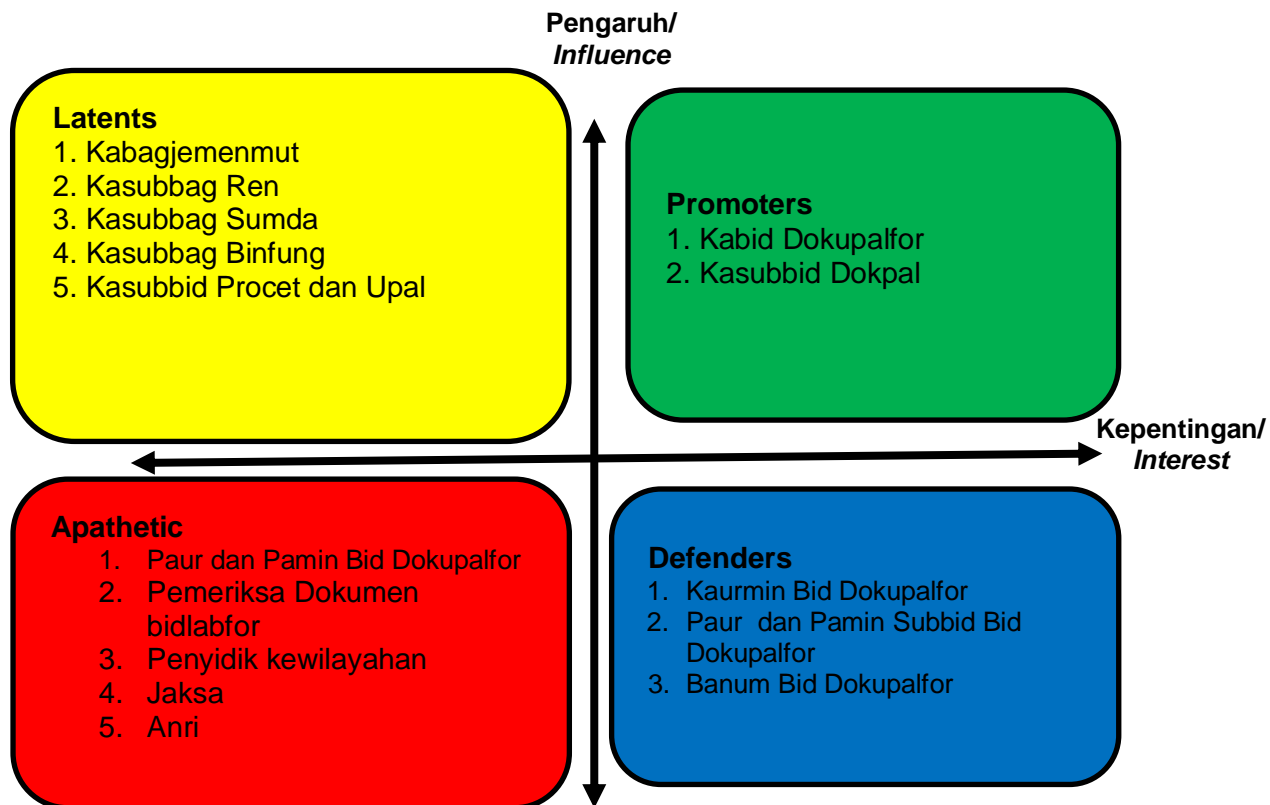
Pengaruh/
*Influence*

**Latents**
1. Kabagjemenmut
2. Kasubbag Ren
3. Kasubbag Sumda
4. Kasubbag Binfung
5. Kasubbid Procet dan Upal

**Promoters**
1. Kabid Dokupalfor
2. Kasubbid Dokpal

Kepentingan/
*Interest*

**Apathetic**
1. Paur dan Pamin Bid Dokupalfor
2. Pemeriksa Dokumen bidlabfor
3. Penyidik kewilayahan
4. Jaksa
5. Anri

**Defenders**
1. Kaurmin Bid Dokupalfor
2. Paur dan Pamin Subbid Bid Dokupalfor
3. Banum Bid Dokupalfor